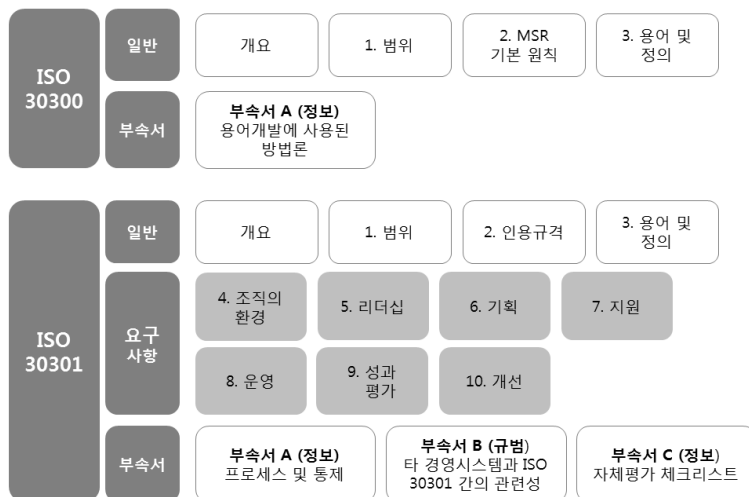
ISO 30300

일반

개요

1. 범위

2. MSR 기본 원칙

3. 용어 및 정의

부속서

부속서 A (정보) 용어개발에 사용된 방법론

ISO 30301

일반

개요

1. 범위

2. 인용규격

3. 용어 및 정의

요구 사항

4. 조직의 환경

5. 리더십

6. 기획

7. 지원

8. 운영

9. 성과 평가

10. 개선

부속서

부속서 A (정보) 프로세스 및 통제

부속서 B (규범) 타 경영시스템과 ISO 30301 간의 관련성

부속서 C (정보) 자체평가 체크리스트